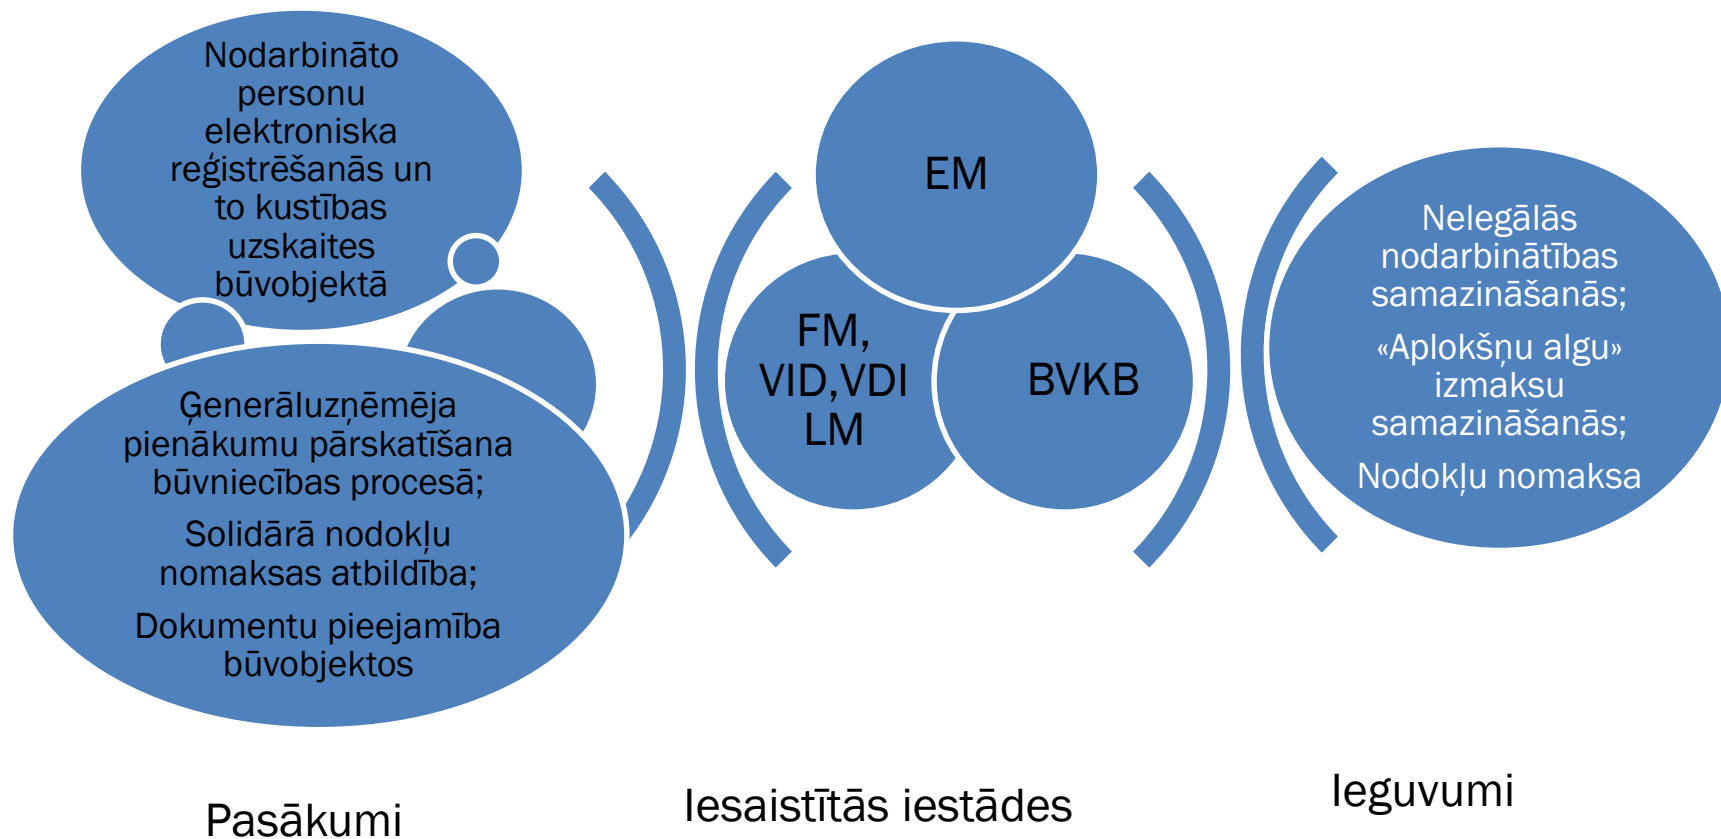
Nodarbināto personu elektroniska reģistrēšanās un to kustības uzskaites būvobjektā

Ģenerāluzņēmēja pienākumu pārskatīšana būvniecības procesā;

Solidārā nodokļu nomaksas atbildība;

Dokumentu pieejamība būvobjektos

EM

FM, VID,VDI LM

BVKB

Nelegālās nodarbinātības samazināšanās;

«Aplokšņu algu» izmaksu samazināšanās;

Nodokļu nomaksa

Pasākumi

Iesaistītās iestādes

Ieguvumi